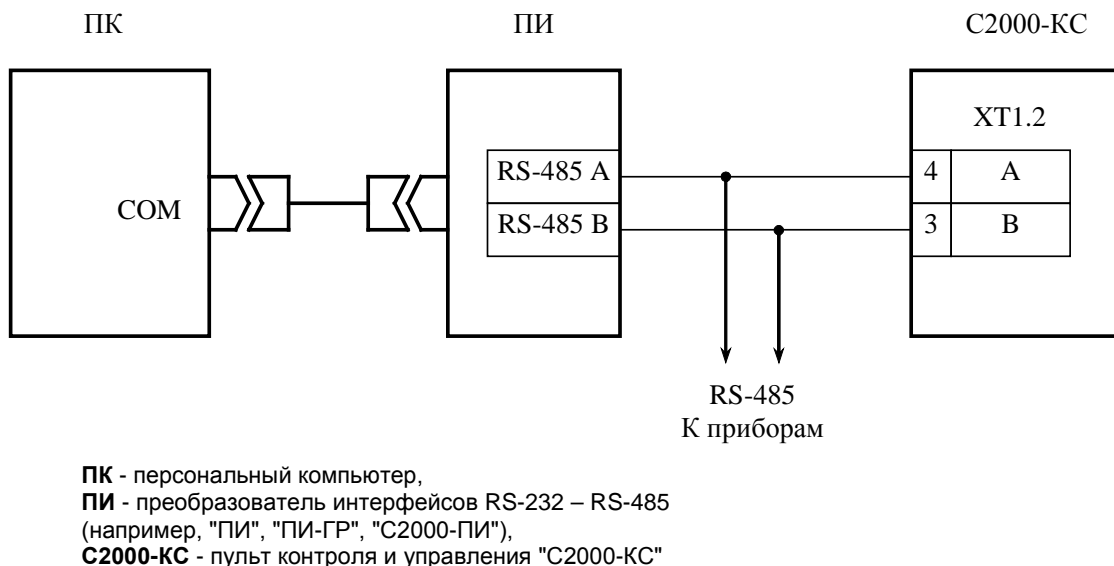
ПК

ПИ

С2000-КС

COM

RS-485 A
RS-485 B

XT1.2

| 4 | A |
|---|---|
| 3 | B |

RS-485
К приборам

**ПК** - персональный компьютер,
**ПИ** - преобразователь интерфейсов RS-232 – RS-485 (например, "ПИ", "ПИ-ГР", "С2000-ПИ"),
**С2000-КС** - пульт контроля и управления "С2000-КС"